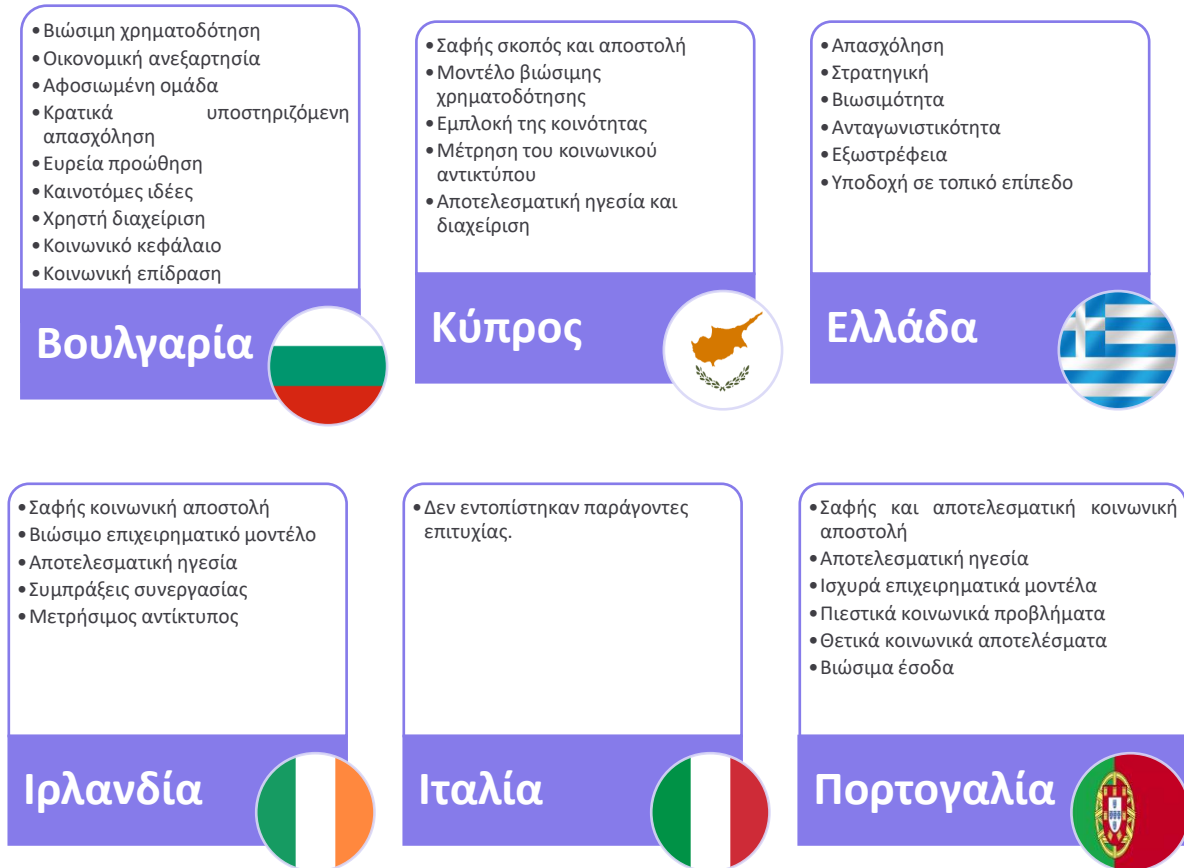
• Βιώσιμη χρηματοδότηση
• Οικονομική ανεξαρτησία
• Αφοσιωμένη ομάδα
• Κρατικά υποστηριζόμενη απασχόληση
• Ευρεία προώθηση
• Καινοτόμες ιδέες
• Χρηστή διαχείριση
• Κοινωνικό κεφάλαιο
• Κοινωνική επίδραση

Βουλγαρία

• Σαφής σκοπός και αποστολή
• Μοντέλο βιώσιμης χρηματοδότησης
• Εμπλοκή της κοινότητας
• Μέτρηση του κοινωνικού αντικτύπου
• Αποτελεσματική ηγεσία και διαχείριση

Κύπρος

• Απασχόληση
• Στρατηγική
• Βιωσιμότητα
• Ανταγωνιστικότητα
• Εξωστρέφεια
• Υποδοχή σε τοπικό επίπεδο

Ελλάδα

• Σαφής κοινωνική αποστολή
• Βιώσιμο επιχειρηματικό μοντέλο
• Αποτελεσματική ηγεσία
• Συμπράξεις συνεργασίας
• Μετρήσιμος αντίκτυπος

Ιρλανδία

• Δεν εντοπίστηκαν παράγοντες επιτυχίας.

Ιταλία

• Σαφής και αποτελεσματική κοινωνική αποστολή
• Αποτελεσματική ηγεσία
• Ισχυρά επιχειρηματικά μοντέλα
• Πιεστικά κοινωνικά προβλήματα
• Θετικά κοινωνικά αποτελέσματα
• Βιώσιμα έσοδα

Πορτογαλία